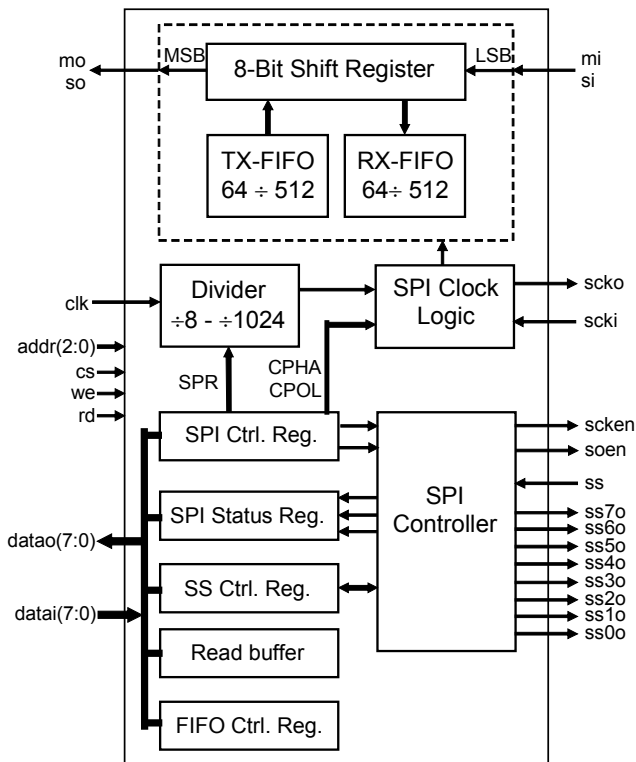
mo so

MSB

8-Bit Shift Register

LSB

mi si

TX-FIFO $64 \div 512$

RX-FIFO $64 \div 512$

clk

Divider $\div 8$ - $\div 1024$

SPI Clock Logic

scko

scki

addr(2:0)

cs

we

rd

SPR

CPHA CPOL

SPI Ctrl. Reg.

scken

soen

ss

SPI Status Reg.

SPI Controller

ss7o

ss6o

ss5o

ss4o

ss3o

ss2o

ss1o

ss0o

datao(7:0)

SS Ctrl. Reg.

datai(7:0)

Read buffer

FIFO Ctrl. Reg.